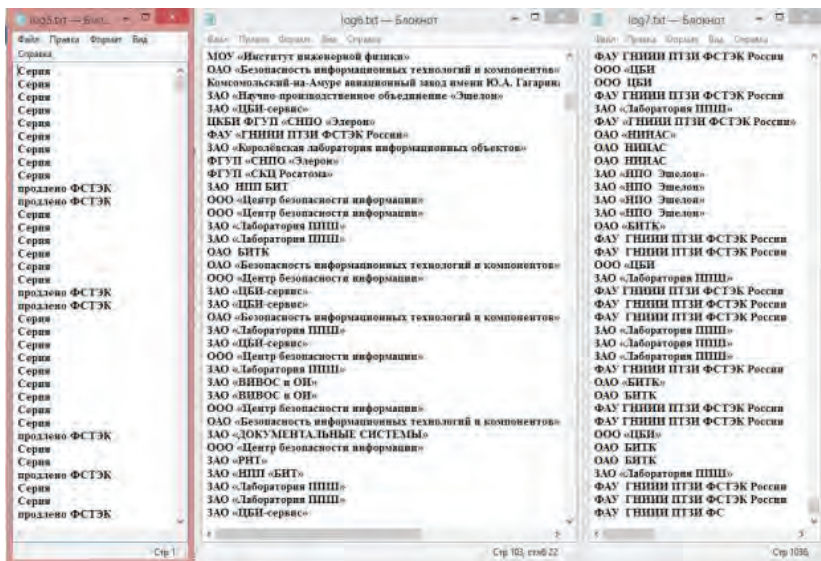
log5.txt — Блок...

Файл Правка Формат Вид
Справка

Серия
Серия
Серия
Серия
Серия
Серия
Серия
Серия
Серия
Серия
продлено ФСТЭК
продлено ФСТЭК
Серия
Серия
Серия
Серия
Серия
Серия
продлено ФСТЭК
продлено ФСТЭК
Серия
Серия
Серия
Серия
Серия
Серия
Серия
Серия
Серия
Серия
продлено ФСТЭК
Серия
Серия
продлено ФСТЭК
Серия
Серия
продлено ФСТЭК

Стр 1

log6.txt — Блокнот

Файл Правка Формат Вид Справка

МОУ «Институт инженерной физики»
ОАО «Безопасность информационных технологий и компонентов»
Комсомольский-на-Амуре авиационный завод имени Ю.А. Гагарина
ЗАО «Научно-производственное объединение «Эшелон»
ЗАО «ЦБИ-сервис»
ЦКБИ ФГУП «СНПО «Элерон»
ФАУ «ГНИИИ ПТЗИ ФСТЭК России»
ЗАО «Королёвская лаборатория информационных объектов»
ФГУП «СНПО «Элерон»
ФГУП «СКЦ Росатома»
ЗАО НПП БИТ
ООО «Центр безопасности информации»
ООО «Центр безопасности информации»
ЗАО «Лаборатория ППШ»
ЗАО «Лаборатория ППШ»
ОАО БИТК
ОАО «Безопасность информационных технологий и компонентов»
ООО «Центр безопасности информации»
ЗАО «ЦБИ-сервис»
ЗАО «ЦБИ-сервис»
ОАО «Безопасность информационных технологий и компонентов»
ЗАО «Лаборатория ППШ»
ЗАО «ЦБИ-сервис»
ООО «Центр безопасности информации»
ЗАО «Лаборатория ППШ»
ЗАО «ВИВОС и ОН»
ЗАО «ВИВОС и ОН»
ООО «Центр безопасности информации»
ОАО «Безопасность информационных технологий и компонентов»
ЗАО «ДОКУМЕНТАЛЬНЫЕ СИСТЕМЫ»
ООО «Центр безопасности информации»
ЗАО «РНТ»
ЗАО «НПП «БИТ»
ЗАО «Лаборатория ППШ»
ЗАО «Лаборатория ППШ»
ЗАО «ЦБИ-сервис»

Стр 103, стлб 22

log7.txt — Блокнот

Файл Правка Формат Вид Справка

ФАУ ГНИИИ ПТЗИ ФСТЭК России
ООО «ЦБИ
ООО ЦБИ
ФАУ ГНИИИ ПТЗИ ФСТЭК России
ЗАО «Лаборатория ППШ»
ФАУ «ГНИИИ ПТЗИ ФСТЭК России»
ОАО «НИИАС»
ОАО НИИАС
ОАО НИИАС
ЗАО «НПО Эшелон»
ЗАО «НПО Эшелон»
ЗАО «НПО Эшелон»
ЗАО «НПО Эшелон»
ОАО «БИТК»
ФАУ ГНИИИ ПТЗИ ФСТЭК России
ФАУ ГНИИИ ПТЗИ ФСТЭК России
ООО «ЦБИ
ЗАО «Лаборатория ППШ»
ФАУ ГНИИИ ПТЗИ ФСТЭК России
ФАУ ГНИИИ ПТЗИ ФСТЭК России
ФАУ ГНИИИ ПТЗИ ФСТЭК России
ЗАО «Лаборатория ППШ»
ЗАО «Лаборатория ППШ»
ЗАО «Лаборатория ППШ»
ФАУ ГНИИИ ПТЗИ ФСТЭК России
ОАО «БИТК»
ОАО БИТК
ФАУ ГНИИИ ПТЗИ ФСТЭК России
ФАУ ГНИИИ ПТЗИ ФСТЭК России
ООО «ЦБИ»
ОАО БИТК
ОАО БИТК
ЗАО «Лаборатория ППШ»
ФАУ ГНИИИ ПТЗИ ФСТЭК России
ФАУ ГНИИИ ПТЗИ ФСТЭК России
ФАУ ГНИИИ ПТЗИ ФС

Стр 1036